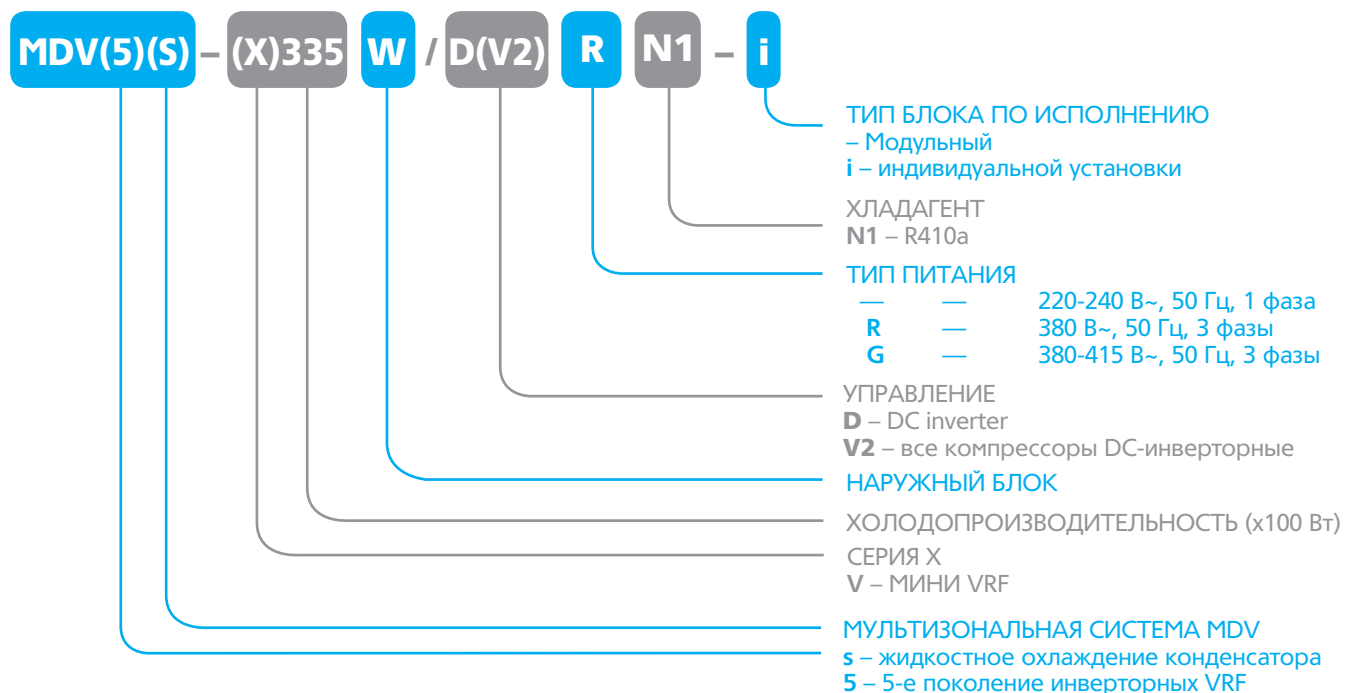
MDV(5)(S) – (X)335 W / D(V2) R N1 – i

ТИП БЛОКА ПО ИСПОЛНЕНИЮ
– Модульный
i – индивидуальной установки

ХЛАДАГЕНТ
N1 – R410a

ТИП ПИТАНИЯ
— — 220-240 В~, 50 Гц, 1 фаза
R — 380 В~, 50 Гц, 3 фазы
G — 380-415 В~, 50 Гц, 3 фазы

УПРАВЛЕНИЕ
D – DC inverter
V2 – все компрессоры DC-инверторные

НАРУЖНЫЙ БЛОК

ХОЛОДОПРОИЗВОДИТЕЛЬНОСТЬ (x100 Вт)

СЕРИЯ X
V – МИНИ VRF

МУЛЬТИЗОНАЛЬНАЯ СИСТЕМА MDV
s – жидкостное охлаждение конденсатора
5 – 5-е поколение инверторных VRF